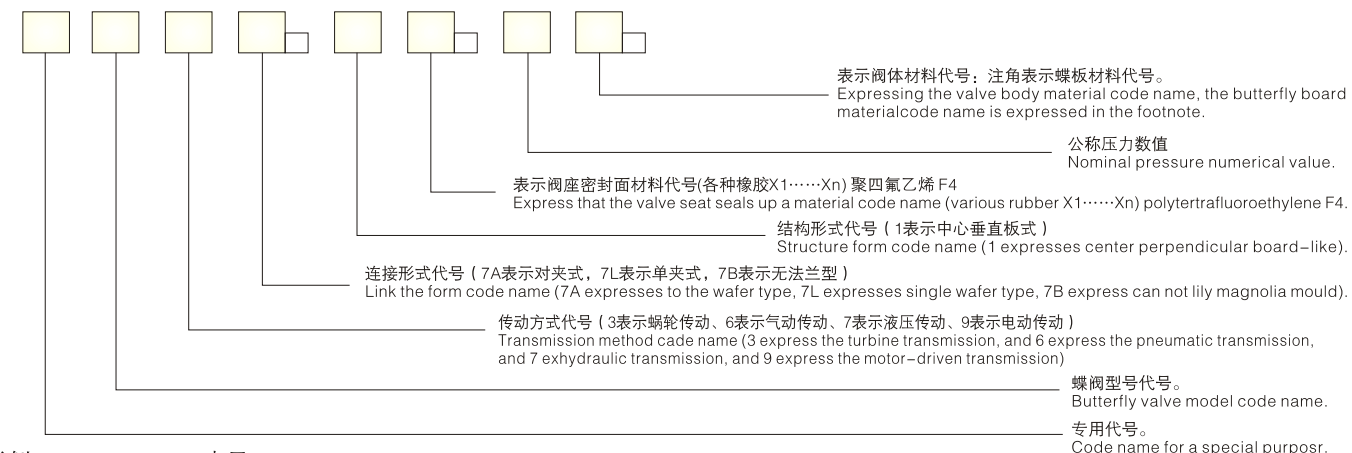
表示阀体材料代号：注角表示蝶板材料代号。
Expressing the valve body material code name, the butterfly board materialcode name is expressed in the footnote.

公称压力数值
Nominal pressure numerical value.

表示阀座密封面材料代号(各种橡胶X1……Xn) 聚四氟乙烯 F4
Express that the valve seat seals up a material code name (various rubber X1……Xn) polytertrafluoroethylene F4.

结构形式代号（1表示中心垂直板式）
Structure form code name (1 expresses center perpendicular board-like).

连接形式代号（7A表示对夹式，7L表示单夹式，7B表示无法兰型）
Link the form code name (7A expresses to the wafer type, 7L expresses single wafer type, 7B express can not lily magnolia mould).

传动方式代号（3表示蜗轮传动、6表示气动传动、7表示液压传动、9表示电动传动）
Transmission method cade name (3 express the turbine transmission, and 6 express the pneumatic transmission, and 7 exhydraulic transmission, and 9 express the motor-driven transmission)

蝶阀型号代号。
Butterfly valve model code name.

专用代号。
Code name for a special purposr.